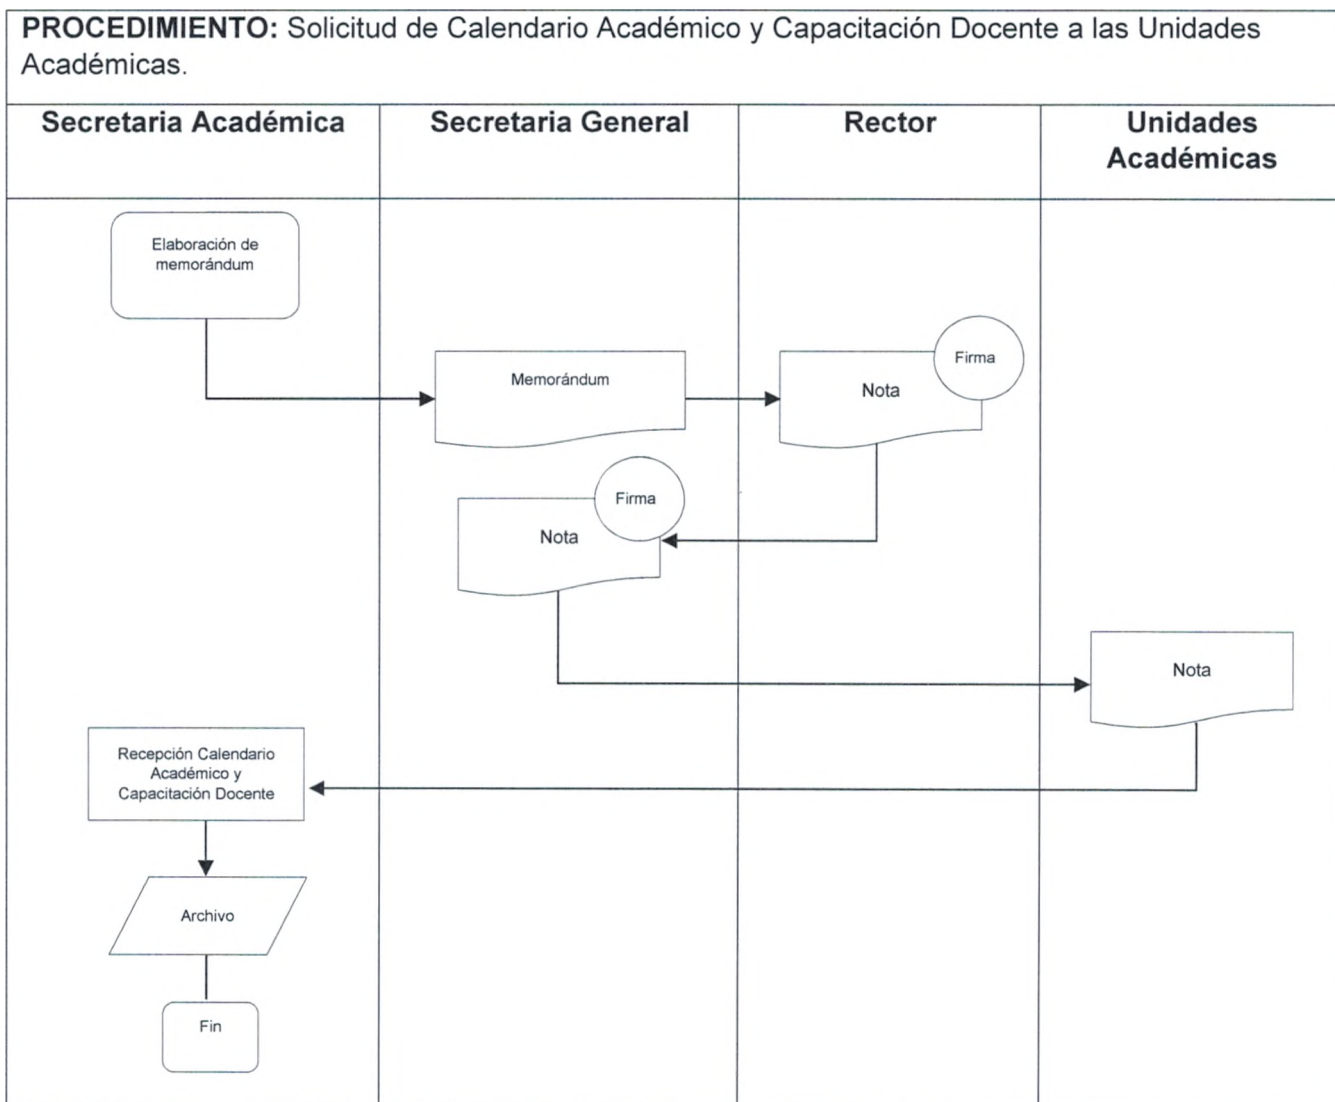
**PROCEDIMIENTO:** Solicitud de Calendario Académico y Capacitación Docente a las Unidades Académicas.

| Secretaria Académica | Secretaria General | Rector | Unidades Académicas |
|---|---|---|---|

Elaboración de memorándum

Memorándum

Firma

Nota

Firma

Nota

Nota

Recepción Calendario Académico y Capacitación Docente

Archivo

Fin